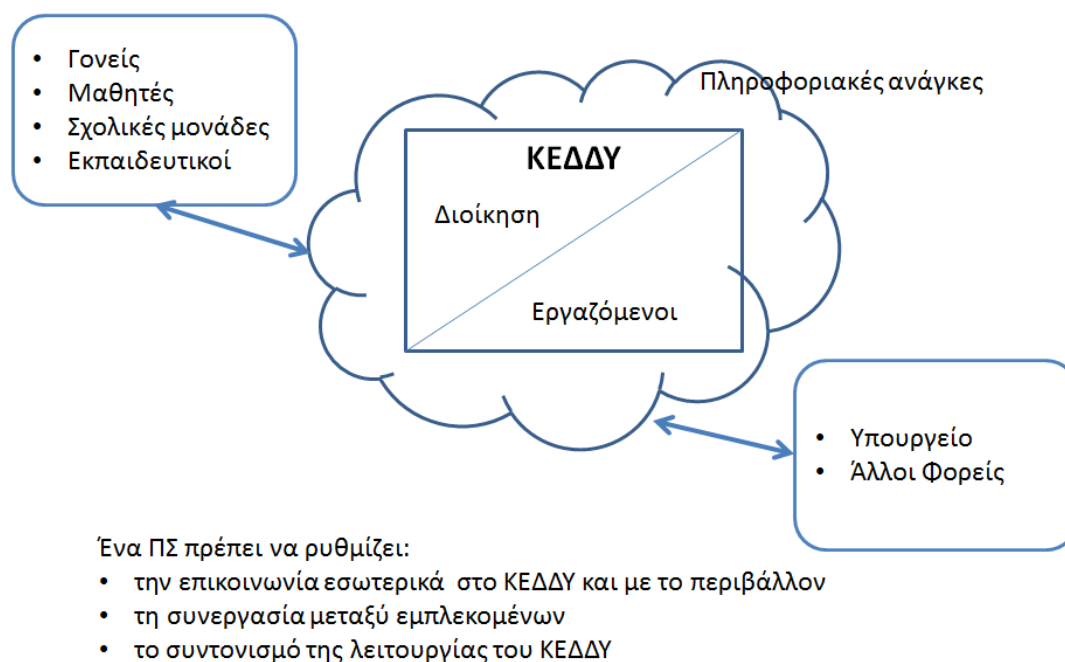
- Γονείς
- Μαθητές
- Σχολικές μονάδες
- Εκπαιδευτικοί

Πληροφοριακές ανάγκες

ΚΕΔΔΥ

Διοίκηση

Εργαζόμενοι

- Υπουργείο
- Άλλοι Φορείς

Ένα ΠΣ πρέπει να ρυθμίζει:
- την επικοινωνία εσωτερικά στο ΚΕΔΔΥ και με το περιβάλλον
- τη συνεργασία μεταξύ εμπλεκομένων
- το συντονισμό της λειτουργίας του ΚΕΔΔΥ